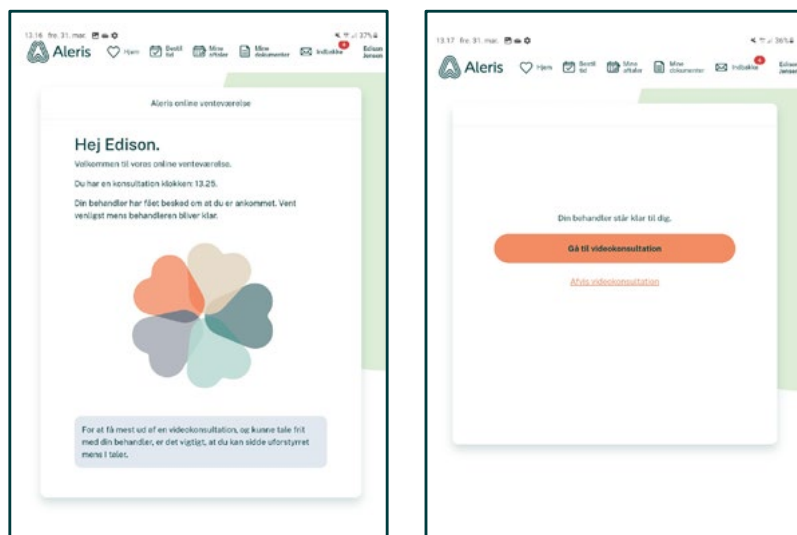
13:16 fre. 31. mar. 37%

Aleris Hjem Bestil tid Mine aftaler Mine dokumenter Indbakke Edison Jensen

Aleris online venteværelse

Hej Edison.

Velkommen til vores online venteværelse.

Du har en konsultation klokken: 13.25.

Din behandler har fået besked om at du er ankommet. Vent venligst mens behandleren bliver klar.

For at få mest ud af en videokonsultation, og kunne tale frit med din behandler, er det vigtigt, at du kan sidde uforstyrret mens I taler.

13:17 fre. 31. mar. 36%

Aleris Hjem Bestil tid Mine aftaler Mine dokumenter Indbakke Edison Jensen

Din behandler står klar til dig.

Gå til videokonsultation

Afvis videokonsultation